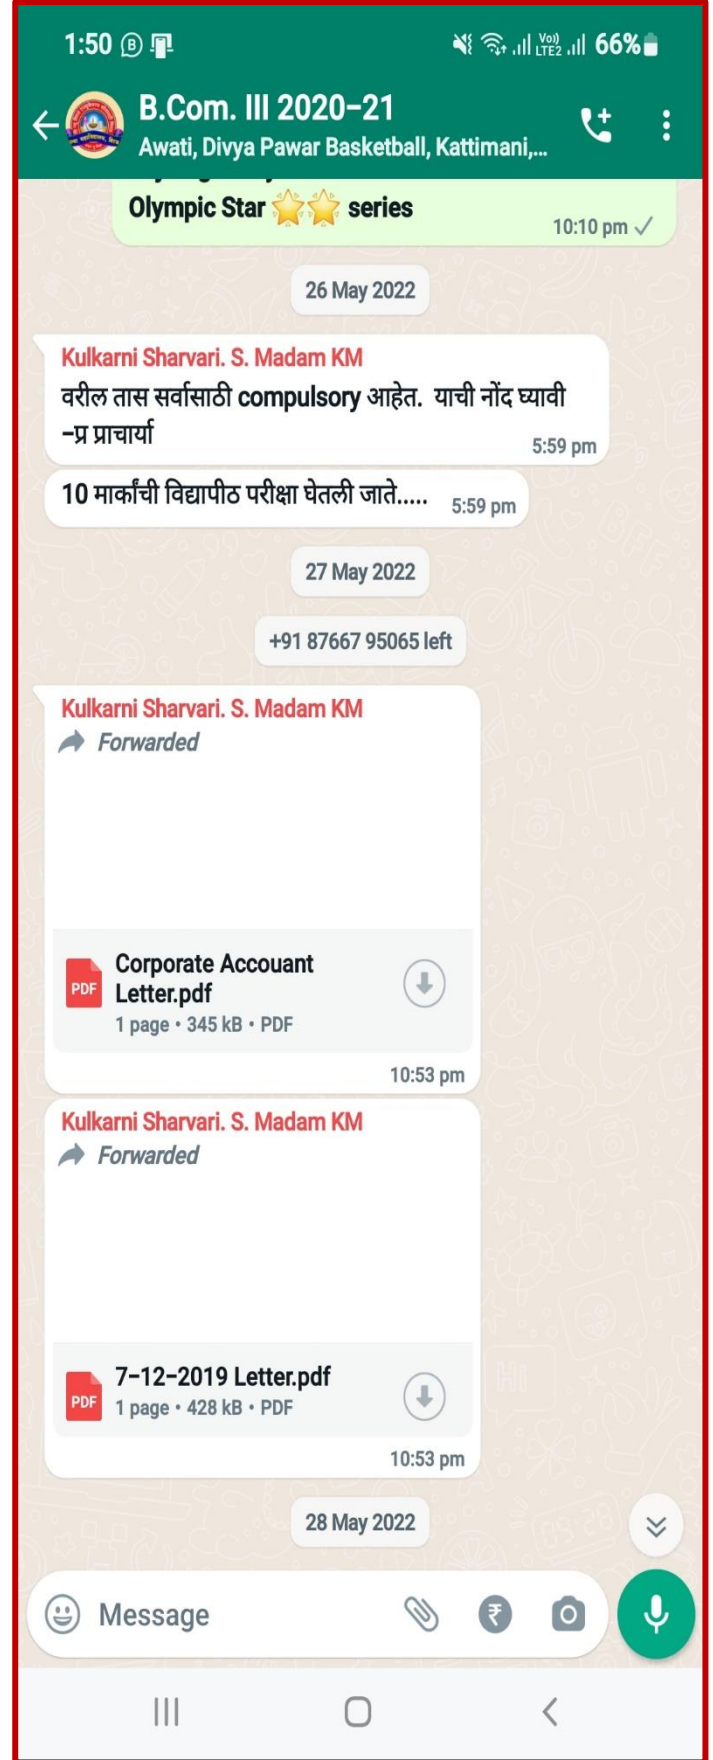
1:50 66%

B.Com. III 2020-21
Awati, Divya Pawar Basketball, Kattimani,...

Olympic Star ⭐⭐ series
10:10 pm

26 May 2022

Kulkarni Sharvari. S. Madam KM
वरील तास सर्वासाठी compulsory आहेत. याची नोंद घ्यावी -प्र प्राचार्या
5:59 pm

10 मार्कांची विद्यापीठ परीक्षा घेतली जाते..... 5:59 pm

27 May 2022

+91 87667 95065 left

Kulkarni Sharvari. S. Madam KM
Forwarded

PDF
Corporate Accouant Letter.pdf
1 page • 345 kB • PDF
10:53 pm

Kulkarni Sharvari. S. Madam KM
Forwarded

PDF
7-12-2019 Letter.pdf
1 page • 428 kB • PDF
10:53 pm

28 May 2022

Message